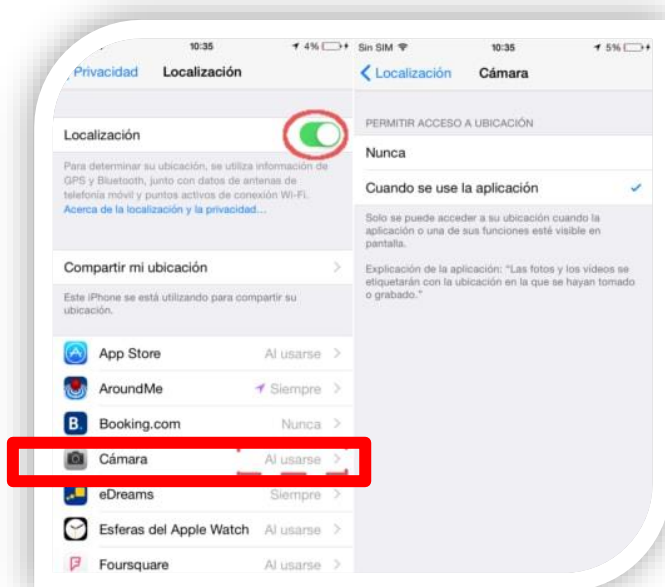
10:35 4%

Privacidad Localización

Localización

Para determinar su ubicación, se utiliza información de GPS y Bluetooth, junto con datos de antenas de telefonía móvil y puntos activos de conexión Wi-Fi.
Acerca de la localización y la privacidad...

Compartir mi ubicación

Este iPhone se está utilizando para compartir su ubicación.

App Store Al usarse
AroundMe Siempre
Booking.com Nunca
Cámara Al usarse
eDreams Siempre
Esferas del Apple Watch Al usarse
Foursquare Al usarse

Sin SIM 10:35 5%

Localización Cámara

PERMITIR ACCESO A UBICACIÓN

Nunca

Cuando se use la aplicación

Solo se puede acceder a su ubicación cuando la aplicación o una de sus funciones esté visible en pantalla.

Explicación de la aplicación: "Las fotos y los vídeos se etiquetarán con la ubicación en la que se hayan tomado o grabado."